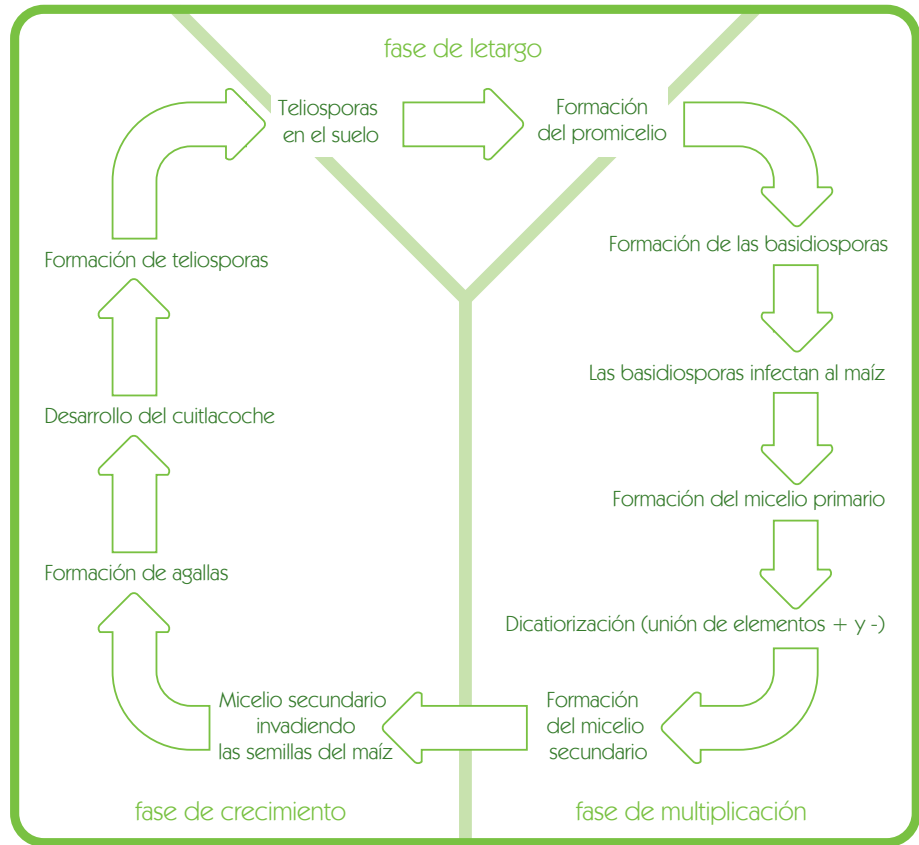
fase de letargo

Teliosporas en el suelo

Formación del promicelio

Formación de las basidiosporas

Las basidiosporas infectan al maíz

Formación del micelio primario

Dicatiorización (unión de elementos + y -)

Formación del micelio secundario

Micelio secundario invadiendo las semillas del maíz

Formación de agallas

Desarrollo del cuitlacoche

Formación de teliosporas

fase de crecimiento

fase de multiplicación